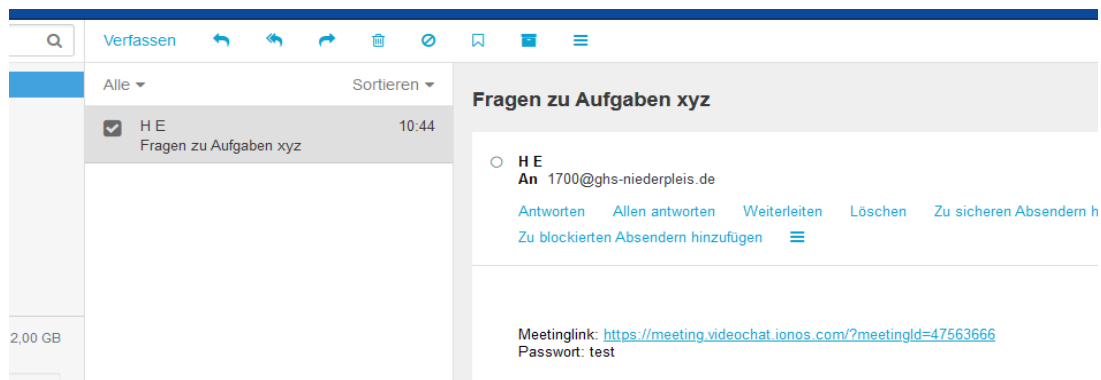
Verfassen

Alle
Sortieren

H E
10:44
Fragen zu Aufgaben xyz

2,00 GB

Fragen zu Aufgaben xyz

H E
An 1700@ghs-niederpleis.de

Antworten Allen antworten Weiterleiten Löschen Zu sicheren Absendern h
Zu blockierten Absendern hinzufügen

Meetinglink: https://meeting.videochat.ionos.com/?meetingId=47563666
Passwort: test